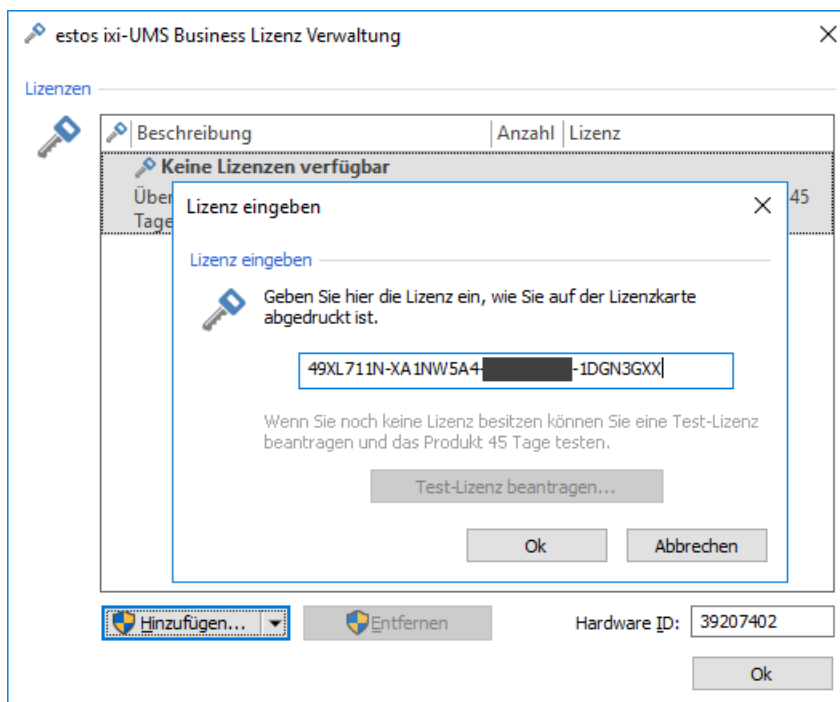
estos ixi-UMS Business Lizenz Verwaltung

Lizenzen

| Beschreibung | Anzahl | Lizenz |
|---|---|---|
| Keine Lizenzen verfügbar | | |
| Über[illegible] Tage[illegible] | | 45 |

Lizenz eingeben

Lizenz eingeben

Geben Sie hier die Lizenz ein, wie Sie auf der Lizenzkarte abgedruckt ist.

49XL711N-XA1NW5A4-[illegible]-1DGN3GXX

Wenn Sie noch keine Lizenz besitzen können Sie eine Test-Lizenz beantragen und das Produkt 45 Tage testen.

Test-Lizenz beantragen...

Ok

Abbrechen

Hinzufügen...

Entfernen

Hardware ID: 39207402

Ok